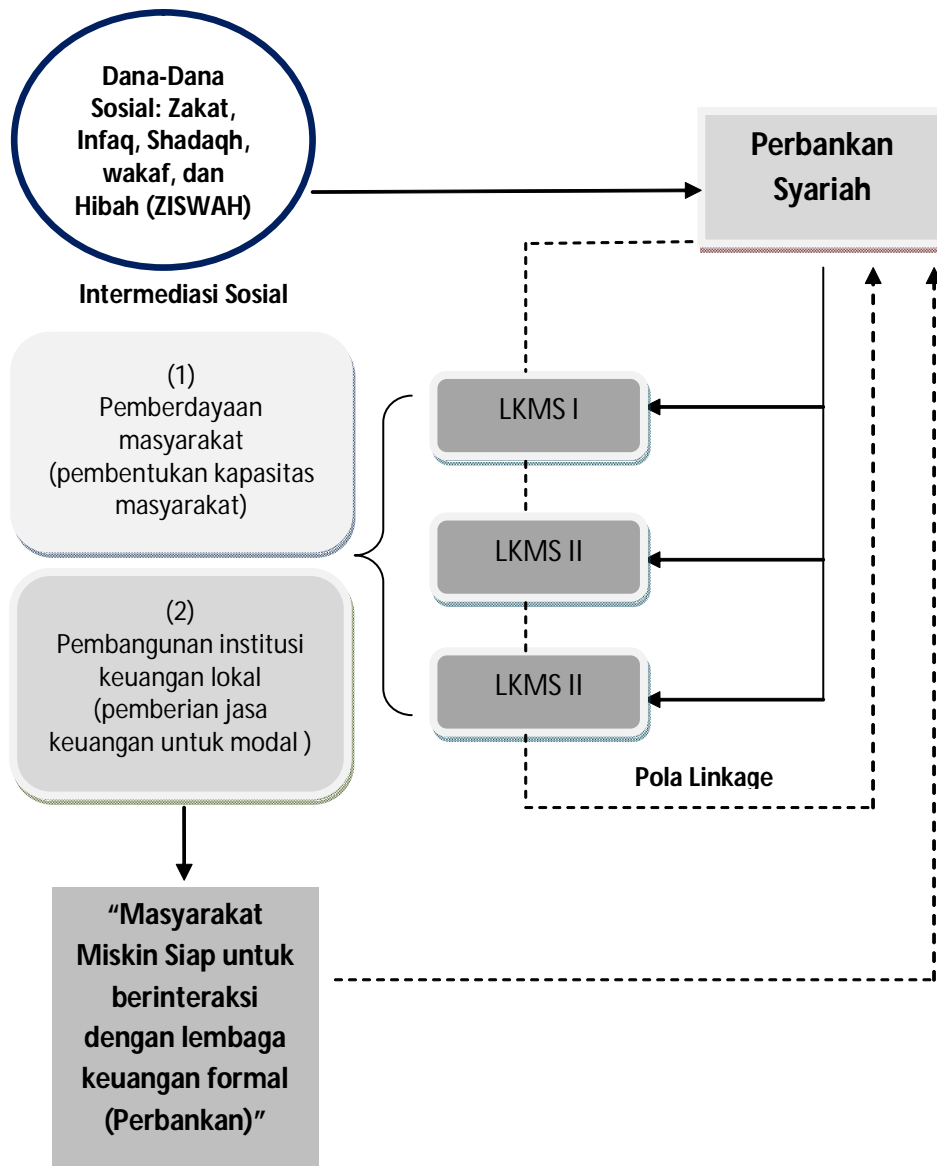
Dana-Dana Sosial: Zakat, Infaq, Shadaqh, wakaf, dan Hibah (ZISWAH)

Perbankan Syariah

Intermediasi Sosial

(1)
Pemberdayaan masyarakat (pembentukan kapasitas masyarakat)

(2)
Pembangunan institusi keuangan lokal (pemberian jasa keuangan untuk modal )

LKMS I

LKMS II

LKMS II

Pola Linkage

"Masyarakat Miskin Siap untuk berinteraksi dengan lembaga keuangan formal (Perbankan)"